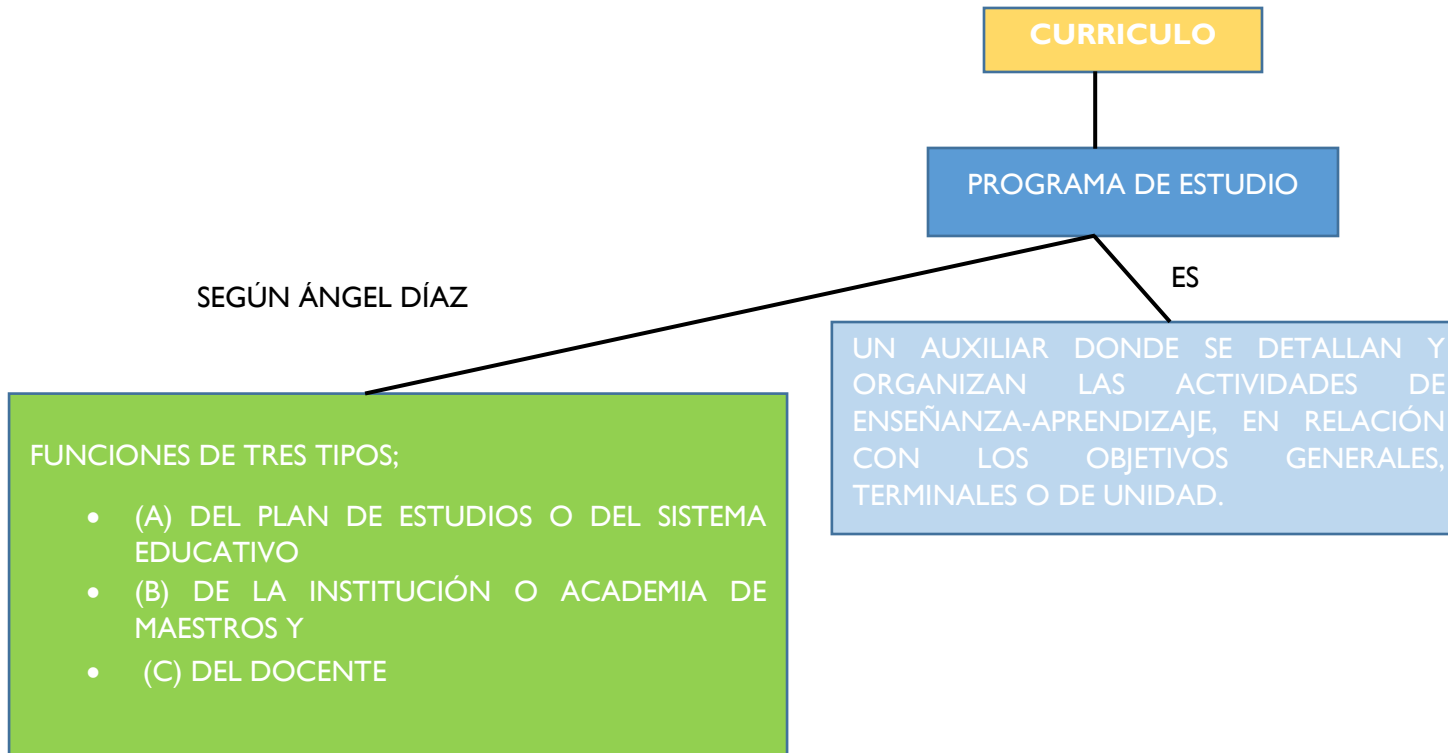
CURRICULO

PROGRAMA DE ESTUDIO

SEGÚN ÁNGEL DÍAZ

ES

UN AUXILIAR DONDE SE DETALLAN Y ORGANIZAN LAS ACTIVIDADES DE ENSEÑANZA-APRENDIZAJE, EN RELACIÓN CON LOS OBJETIVOS GENERALES, TERMINALES O DE UNIDAD.

FUNCIONES DE TRES TIPOS;

- (A) DEL PLAN DE ESTUDIOS O DEL SISTEMA EDUCATIVO
- (B) DE LA INSTITUCIÓN O ACADEMIA DE MAESTROS Y
- (C) DEL DOCENTE